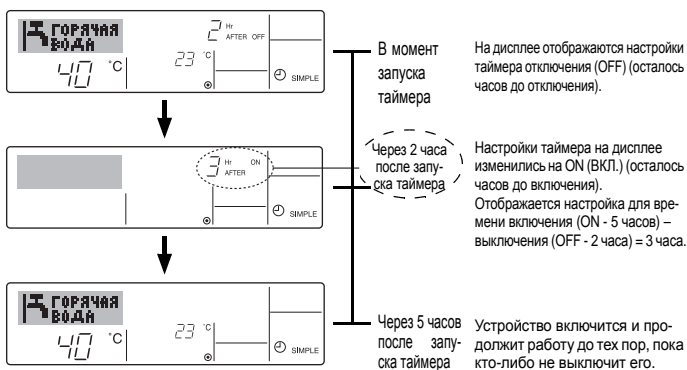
ГОРЯЧАЯ ВОДА
40 °C
2 Hr AFTER OFF
23 °C
SIMPLE

В момент запуска таймера

На дисплее отображаются настройки таймера отключения (OFF) (осталось часов до отключения).

3 Hr ON AFTER
SIMPLE

Через 2 часа после запуска таймера

Настройки таймера на дисплее изменились на ON (ВКЛ.) (осталось часов до включения). Отображается настройка для времени включения (ON - 5 часов) – выключения (OFF - 2 часа) = 3 часа.

ГОРЯЧАЯ ВОДА
40 °C
23 °C
SIMPLE

Через 5 часов после запуска таймера

Устройство включится и продолжит работу до тех пор, пока кто-либо не выключит его.